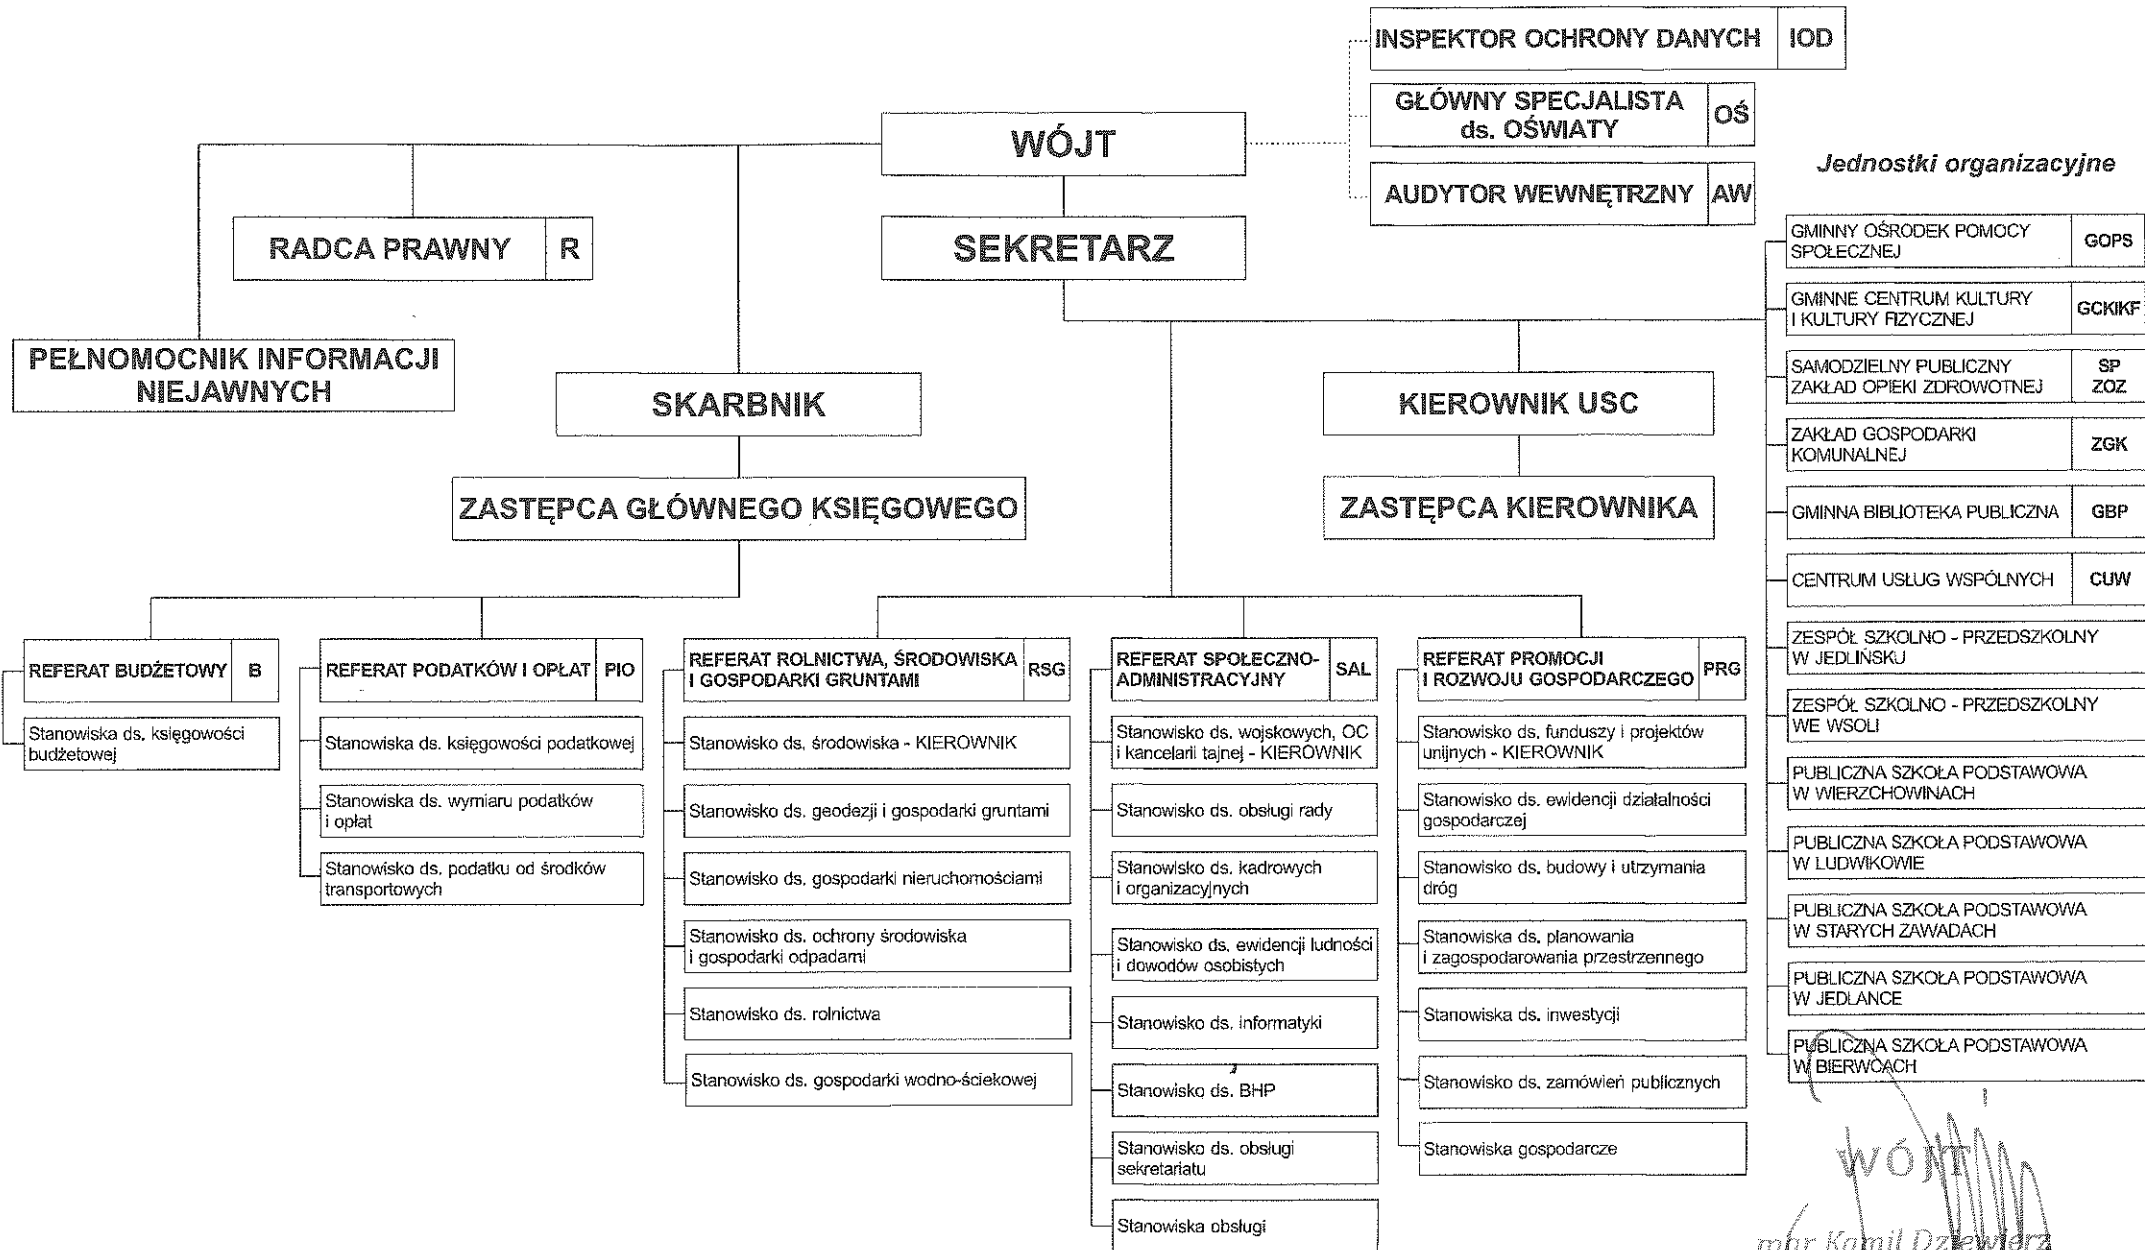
INSPEKTOR OCHRONY DANYCH | IOD

GŁÓWNY SPECJALISTA ds. OŚWIATY | OŚ

AUDYTOR WEWNĘTRZNY | AW

WÓJT

SEKRETARZ

RADCA PRAWNY | R

PEŁNOMOCNIK INFORMACJI NIEJAWNYCH

SKARBNIK

ZASTĘPCA GŁÓWNEGO KSIĘGOWEGO

KIEROWNIK USC

ZASTĘPCA KIEROWNIKA

Jednostki organizacyjne

GMINNY OŚRODEK POMOCY SPOŁECZNEJ | GOPS

GMINNE CENTRUM KULTURY I KULTURY FIZYCZNEJ | GCKIKF

SAMODZIELNY PUBLICZNY ZAKŁAD OPIEKI ZDROWOTNEJ | SP ZOZ

ZAKŁAD GOSPODARKI KOMUNALNEJ | ZGK

GMINNA BIBLIOTEKA PUBLICZNA | GBP

CENTRUM USŁUG WSPÓLNYCH | CUW

ZESPÓŁ SZKOLNO - PRZEDSZKOLNY W JEDLIŃSKU

ZESPÓŁ SZKOLNO - PRZEDSZKOLNY WE WSOLI

PUBLICZNA SZKOŁA PODSTAWOWA W WIERZCHOWINACH

PUBLICZNA SZKOŁA PODSTAWOWA W LUDWIKOWIE

PUBLICZNA SZKOŁA PODSTAWOWA W STARYCH ZAWADACH

PUBLICZNA SZKOŁA PODSTAWOWA W JEDLANCE

PUBLICZNA SZKOŁA PODSTAWOWA W BIERWCACH

REFERAT BUDŻETOWY | B

Stanowiska ds. księgowości budżetowej

REFERAT PODATKÓW I OPŁAT | PIO

Stanowiska ds. księgowości podatkowej

Stanowiska ds. wymiaru podatków i opłat

Stanowisko ds. podatku od środków transportowych

REFERAT ROLNICTWA, ŚRODOWISKA I GOSPODARKI GRUNTAMI | RSG

Stanowisko ds. środowiska - KIEROWNIK

Stanowisko ds. geodezji i gospodarki gruntami

Stanowisko ds. gospodarki nieruchomościami

Stanowisko ds. ochrony środowiska i gospodarki odpadami

Stanowisko ds. rolnictwa

Stanowisko ds. gospodarki wodno-ściekowej

REFERAT SPOŁECZNO-ADMINISTRACYJNY | SAL

Stanowisko ds. wojskowych, OC i kancelarii tajnej - KIEROWNIK

Stanowisko ds. obsługi rady

Stanowisko ds. kadrowych i organizacyjnych

Stanowisko ds. ewidencji ludności i dowodów osobistych

Stanowisko ds. informatyki

Stanowisko ds. BHP

Stanowisko ds. obsługi sekretariatu

Stanowiska obsługi

REFERAT PROMOCJI I ROZWOJU GOSPODARCZEGO | PRG

Stanowisko ds. funduszy i projektów unijnych - KIEROWNIK

Stanowisko ds. ewidencji działalności gospodarczej

Stanowisko ds. budowy i utrzymania dróg

Stanowiska ds. planowania i zagospodarowania przestrzennego

Stanowiska ds. inwestycji

Stanowisko ds. zamówień publicznych

Stanowiska gospodarcze

WÓJT
mgr Kamil Dziewierz